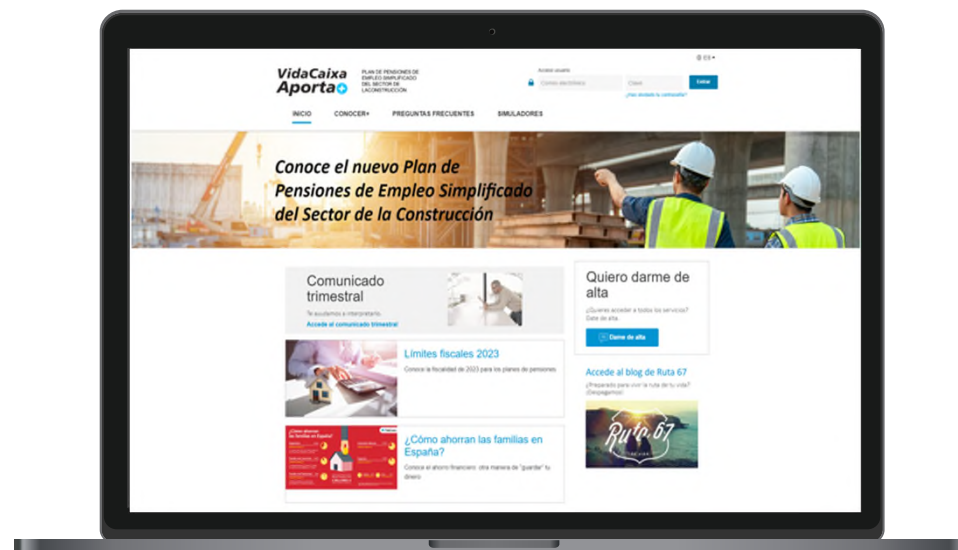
VidaCaixa Aporta+

PLAN DE PENSIONES DE EMPLEO SIMPLIFICADO DEL SECTOR DE LACONSTRUCCIÓN

Acceso usuario

Correo electrónico

Clave

Entrar

¿Has olvidado tu contraseña?

ES

INICIO

CONOCER+

PREGUNTAS FRECUENTES

SIMULADORES

Conoce el nuevo Plan de Pensiones de Empleo Simplificado del Sector de la Construcción

Comunicado trimestral

Te ayudamos a interpretarlo.

Accede al comunicado trimestral

Quiero darme de alta

¿Quieres acceder a todos los servicios? Date de alta.

Dame de alta

Límites fiscales 2023

Conoce la fiscalidad de 2023 para los planes de pensiones

Accede al blog de Ruta 67

¿Preparado para vivir la ruta de tu vida? ¡Despegamos!

Ruta 67

¿Cómo ahorran las familias en España?

Conoce el ahorro financiero: otra manera de "guardar" tu dinero

¿Cómo ahorran las familias en España?

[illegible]